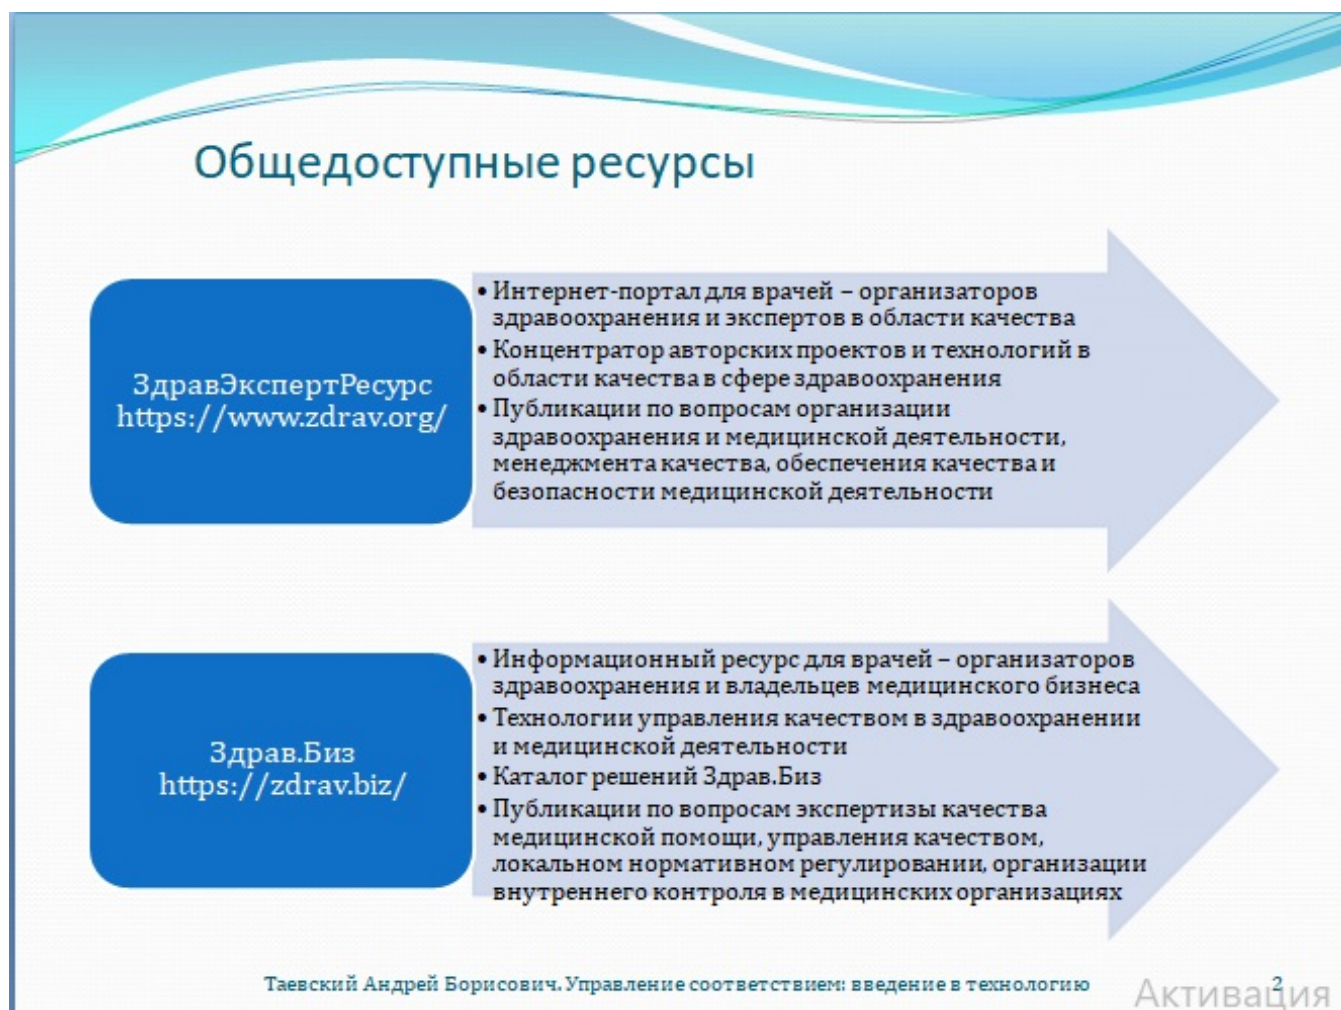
Общедоступные ресурсы

ЗдравЭкспертРесурс
https://www.zdrav.org/

• Интернет-портал для врачей – организаторов здравоохранения и экспертов в области качества
• Концентратор авторских проектов и технологий в области качества в сфере здравоохранения
• Публикации по вопросам организации здравоохранения и медицинской деятельности, менеджмента качества, обеспечения качества и безопасности медицинской деятельности

Здрав.Биз
https://zdrav.biz/

• Информационный ресурс для врачей – организаторов здравоохранения и владельцев медицинского бизнеса
• Технологии управления качеством в здравоохранении и медицинской деятельности
• Каталог решений Здрав.Биз
• Публикации по вопросам экспертизы качества медицинской помощи, управления качеством, локальном нормативном регулировании, организации внутреннего контроля в медицинских организациях

Таевский Андрей Борисович. Управление соответствием: введение в технологию 2

Активация